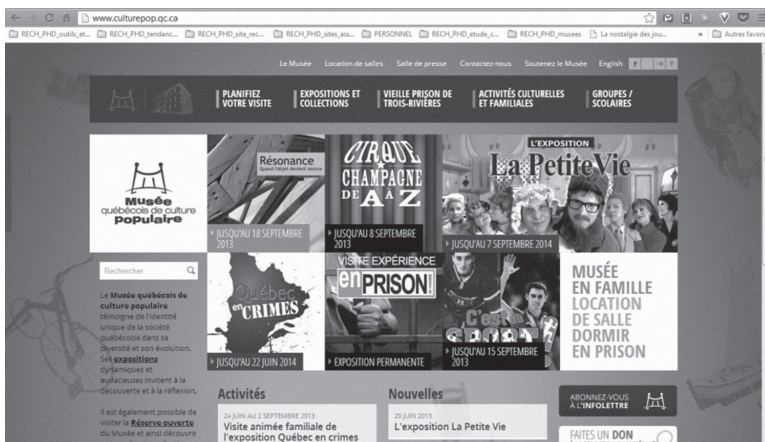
www.culturepop.qc.ca

RECH_PHD_outils_et... RECH_PHD_tendanc... RECH_PHD_site_rec... RECH_PHD_sites_ess... PERSONNEL RECH_PHD_etude_c... RECH_PHD_musees La nostalgie des jou... » Autres favoris

Le Musée Location de salles Salle de presse Contactez-nous Soutenez le Musée English

PLANIFIEZ VOTRE VISITE | EXPOSITIONS ET COLLECTIONS | VIEILLE PRISON DE TROIS-RIVIÈRES | ACTIVITÉS CULTURELLES ET FAMILIALES | GROUPES / SCOLAIRES

Musée québécois de culture populaire

Résonance
Quand l'objet devient oeuvre

JUSQU'AU 18 SEPTEMBRE 2013

CIRQUE CHAMPAGNE DE A à Z

JUSQU'AU 8 SEPTEMBRE 2013

L'EXPOSITION La Petite Vie

JUSQU'AU 7 SEPTEMBRE 2014

Rechercher

Le Musée québécois de culture populaire témoigne de l'identité unique de la société québécoise dans sa diversité et son évolution. Ses expositions dynamiques et audacieuses invitent à la découverte et à la réflexion.

Il est également possible de visiter la Réserve ouverte du Musée et ainsi découvrir

Québec en CRIMES

JUSQU'AU 22 JUIN 2014

VISITE EXPÉRIENCE en PRISON!

EXPOSITION PERMANENTE

C'est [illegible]

JUSQU'AU 15 SEPTEMBRE 2013

MUSÉE EN FAMILLE
LOCATION DE SALLE
DORMIR EN PRISON

Activités

24 JUIN AU 2 SEPTEMBRE 2013
Visite animée familiale de l'exposition Québec en crimes

Nouvelles

20 JUIN 2013
L'exposition La Petite Vie

ABONNEZ-VOUS À L'INFOLETTRE

FAITES UN DON